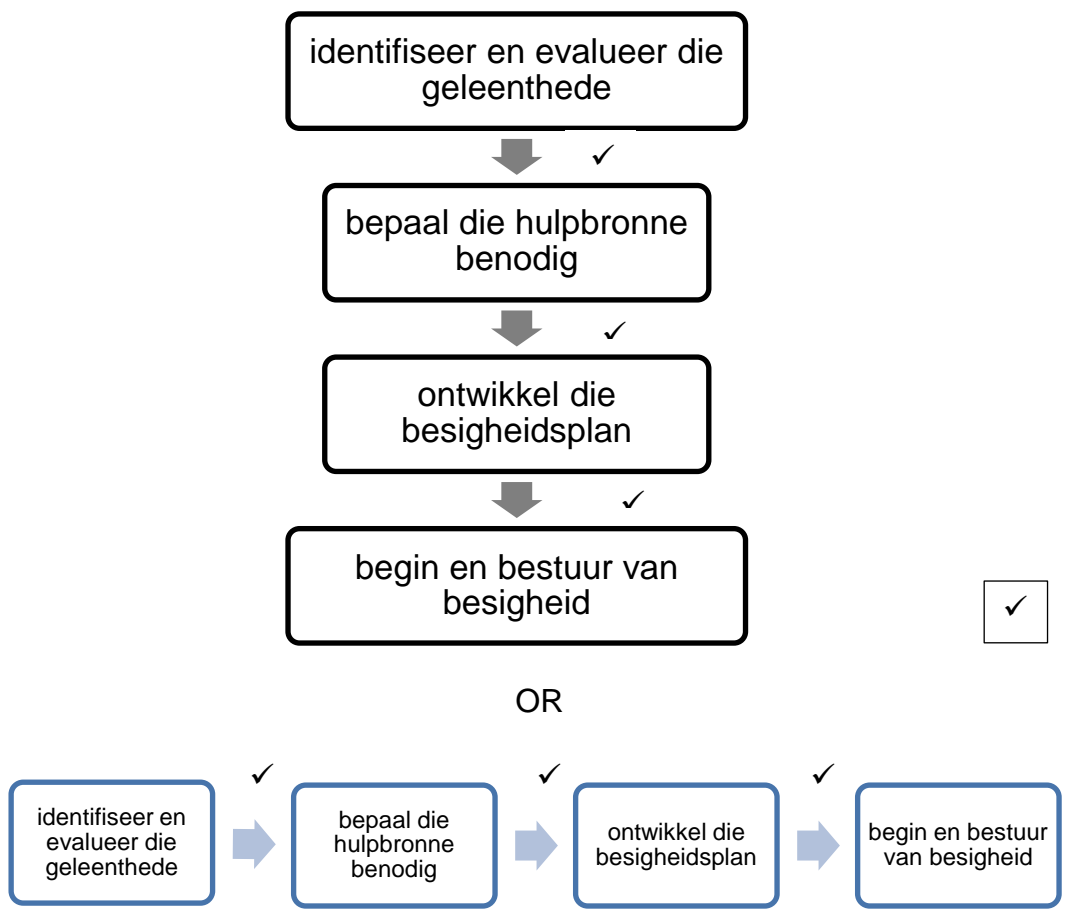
identifiseer en evalueer die geleenthede

✓

bepaal die hulpbronne benodig

✓

ontwikkel die besigheidsplan

✓

begin en bestuur van besigheid

✓

OR

✓ ✓ ✓

identifiseer en evalueer die geleenthede

bepaal die hulpbronne benodig

ontwikkel die besigheidsplan

begin en bestuur van besigheid